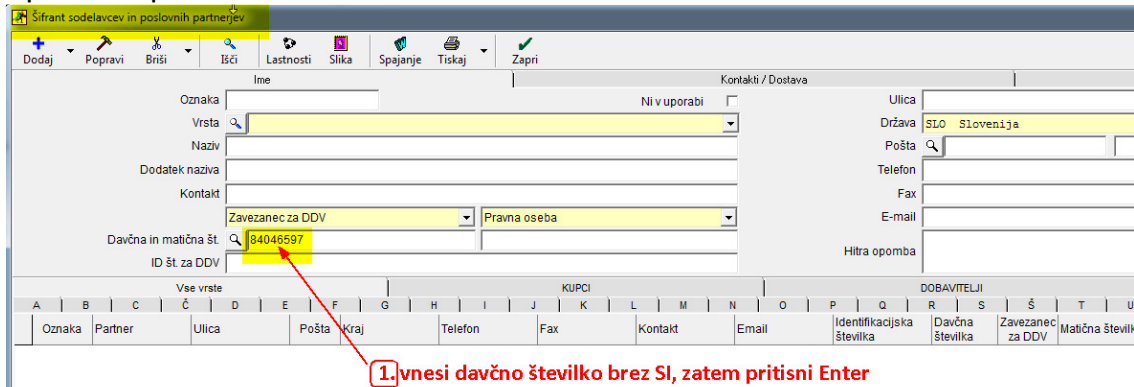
Šifrant sodelavcev in poslovnih partnerjev

Dodaj Popravi Briši Išči Lastnosti Slika Spajanje Tiskaj Zapri

Ime | Kontakti / Dostava

Oznaka
Ni v uporabi
Vrsta
Naziv
Dodatek naziva
Kontakt
Zavezanec za DDV
Pravna oseba
Davčna in matična št. 84046597
ID št. za DDV

Ulica
Država SLO Slovenija
Pošta
Telefon
Fax
E-mail
Hitra opomba

Vse vrste | KUPCI | DOBAVITELJI

A B C Č D E F G H I J K L M N O P Q R S Š T U

| Oznaka | Partner | Ulica | Pošta | Kraj | Telefon | Fax | Kontakt | Email | Identifikacijska številka | Davčna številka | Zavezanec za DDV | Matična števil |
|---|---|---|---|---|---|---|---|---|---|---|---|---|

1. vnesi davčno številko brez SI, zatem pritisni Enter